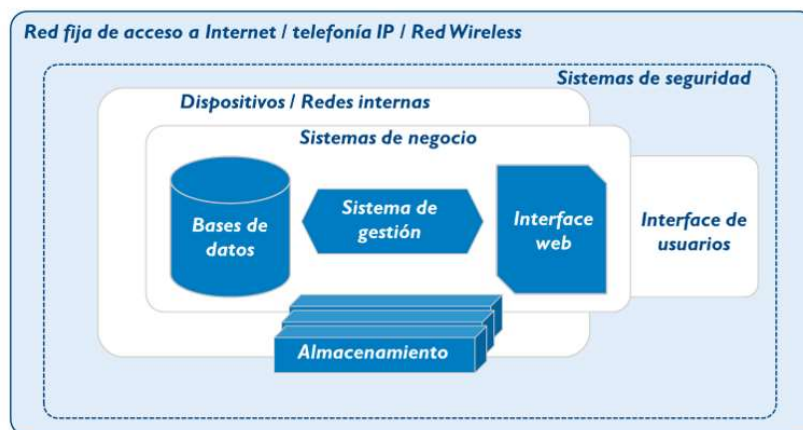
Red fija de acceso a Internet / telefonía IP / Red Wireless

Sistemas de seguridad

Dispositivos / Redes internas

Sistemas de negocio

Bases de datos

Sistema de gestión

Interface web

Interface de usuarios

Almacenamiento